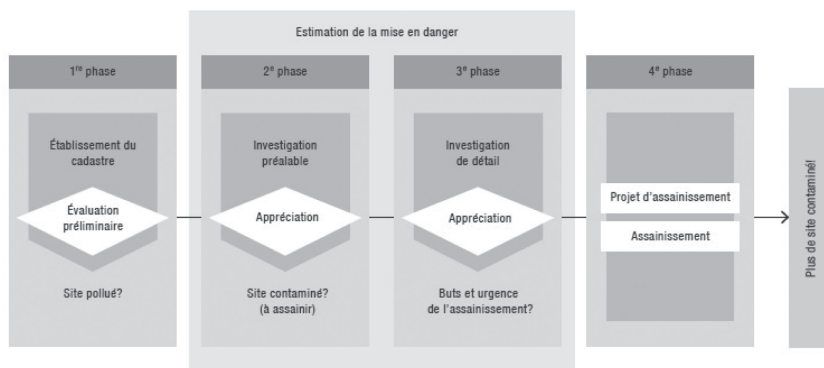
Estimation de la mise en danger

1$^{re}$ phase

Établissement du cadastre

Évaluation préliminaire

Site pollué?

2$^{e}$ phase

Investigation préalable

Appréciation

Site contaminé? (à assainir)

3$^{e}$ phase

Investigation de détail

Appréciation

Buts et urgence de l'assainissement?

4$^{e}$ phase

Projet d'assainissement

Assainissement

Plus de site contaminé!